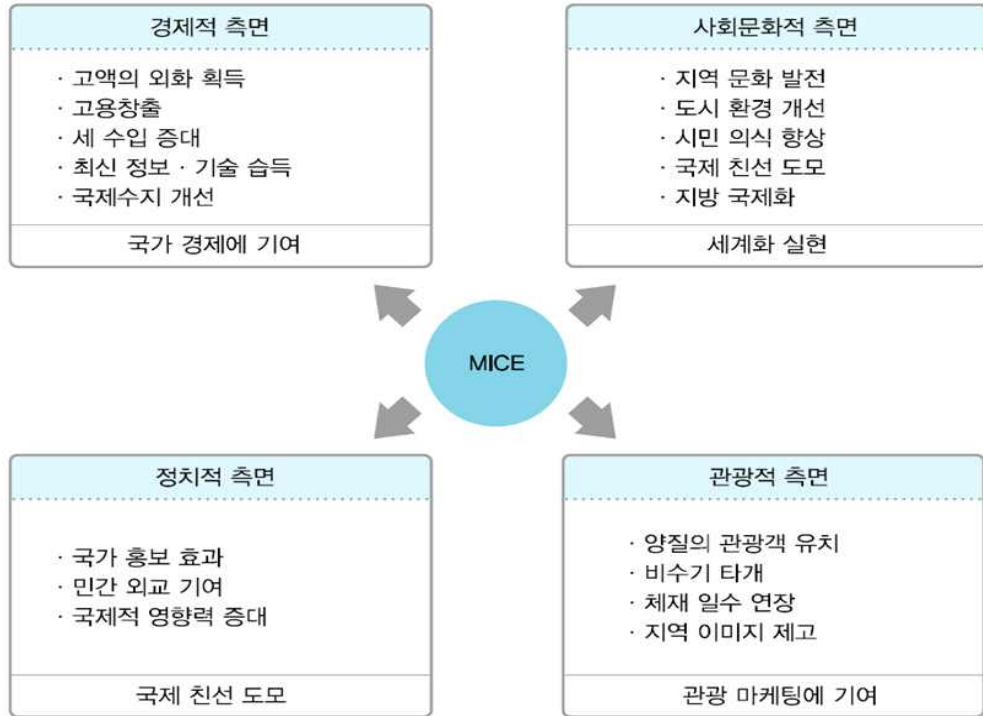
경제적 측면

· 고액의 외화 획득
· 고용창출
· 세 수입 증대
· 최신 정보 · 기술 습득
· 국제수지 개선

국가 경제에 기여

사회문화적 측면

· 지역 문화 발전
· 도시 환경 개선
· 시민 의식 향상
· 국제 친선 도모
· 지방 국제화

세계화 실현

MICE

정치적 측면

· 국가 홍보 효과
· 민간 외교 기여
· 국제적 영향력 증대

국제 친선 도모

관광적 측면

· 양질의 관광객 유치
· 비수기 타개
· 체재 일수 연장
· 지역 이미지 제고

관광 마케팅에 기여